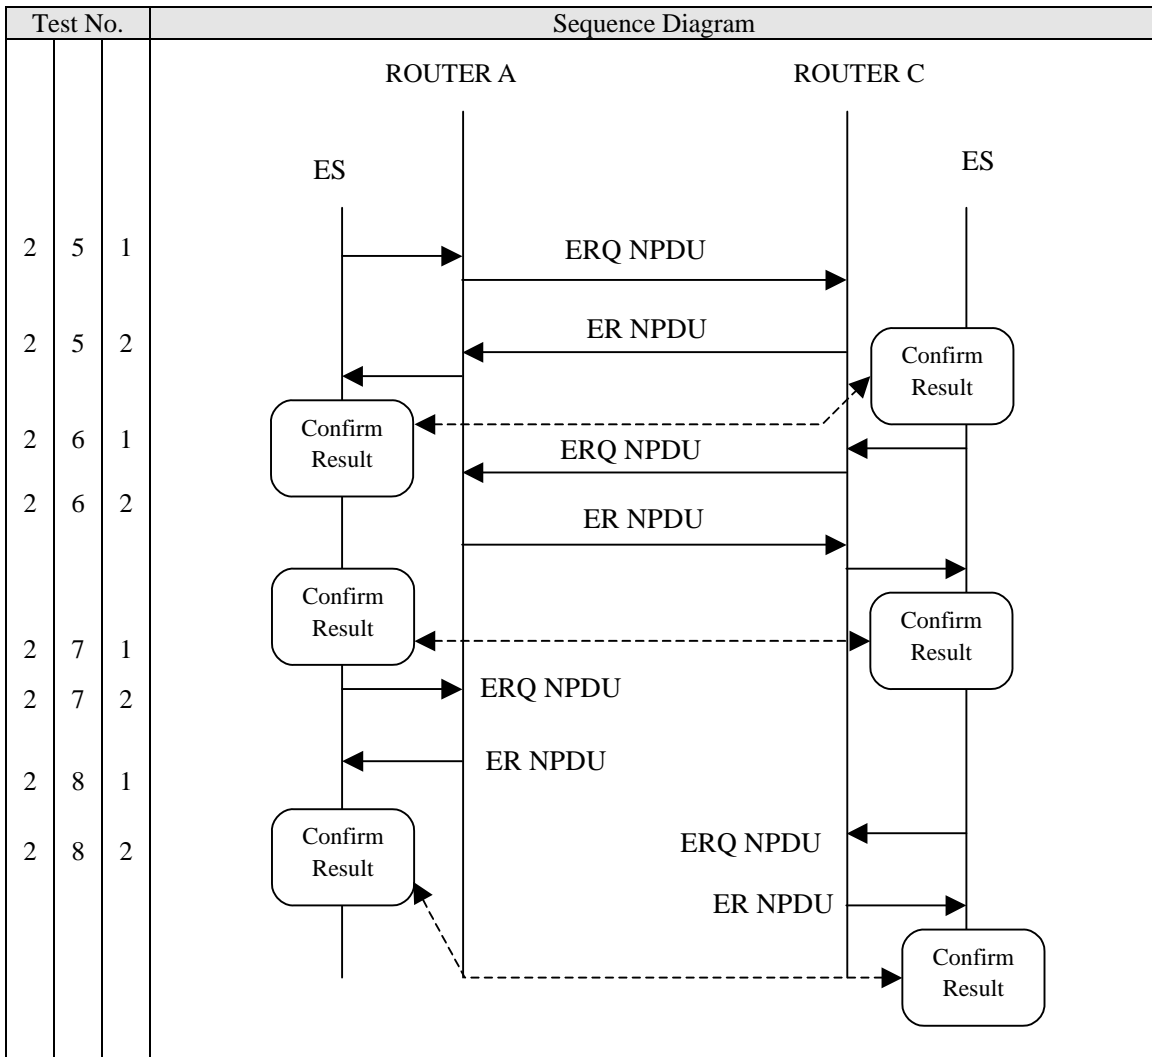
| Test No. | | | Sequence Diagram |
|---|---|---|---|
| | | | ROUTER A ROUTER C ES ES |
| 2 | 5 | 1 | ERQ NPDU |
| 2 | 5 | 2 | ER NPDU Confirm Result Confirm Result |
| 2 | 6 | 1 | ERQ NPDU |
| 2 | 6 | 2 | ER NPDU Confirm Result Confirm Result |
| 2 | 7 | 1 | |
| 2 | 7 | 2 | ERQ NPDU |
| 2 | 8 | 1 | ER NPDU |
| 2 | 8 | 2 | Confirm Result ERQ NPDU ER NPDU Confirm Result |